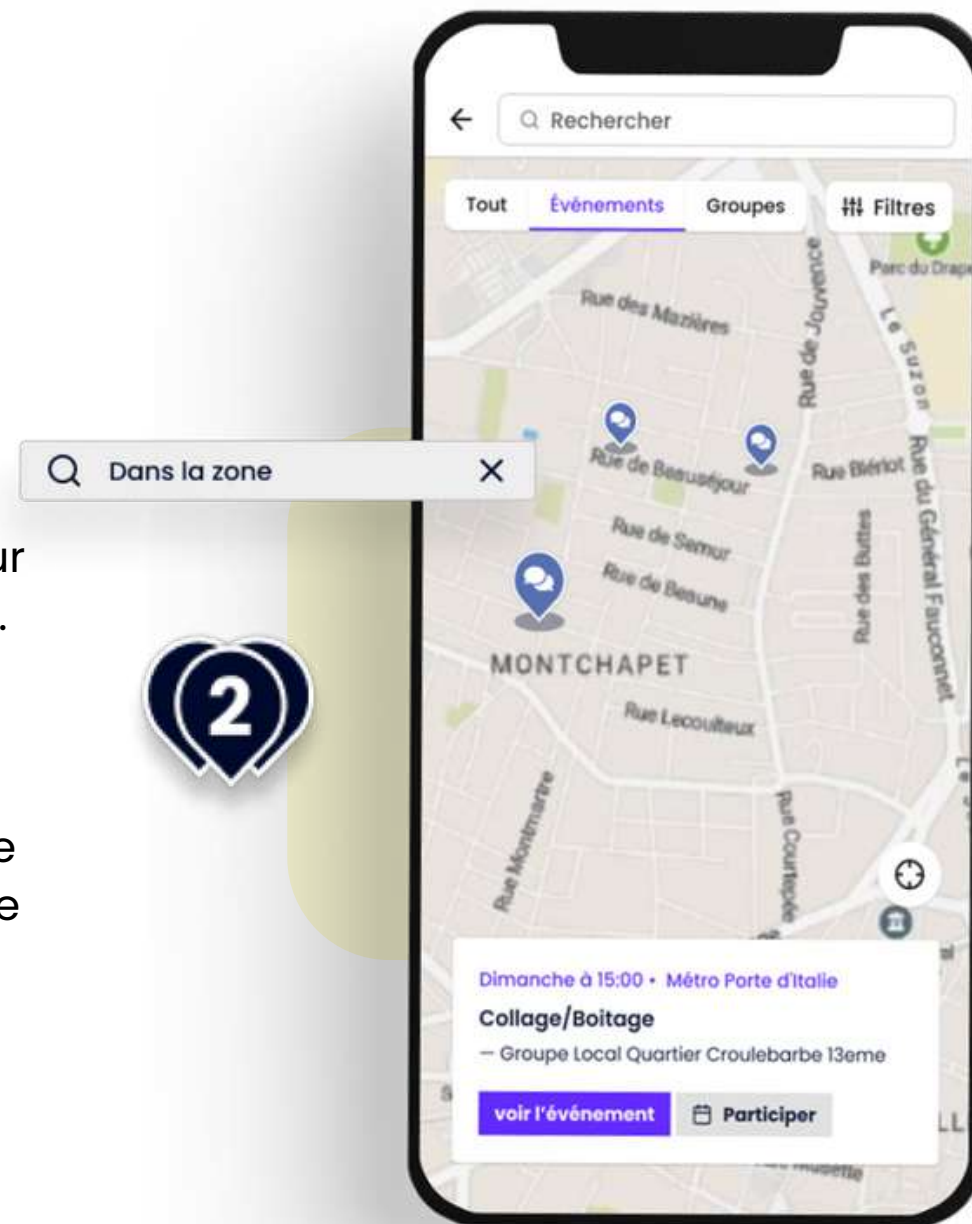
Dans la zone ×

ur
.

e
e

2

← Rechercher

Tout Événements Groupes Filtres

Parc du Drap

Rue des Mazières

Rue de Jouvence

Le Suzon

Rue de Beauséjour

Rue Blériot

Rue du Général Fauconnet

Rue de Semur

Rue de Beaune

Rue des Buttes

MONTCHAPET

Rue Lecoulteux

Rue Montmartre

Rue Courtépée

Dimanche à 15:00 • Métro Porte d'Italie

Collage/Boitage

— Groupe Local Quartier Croulebarbe 13eme

voir l'événement Participer